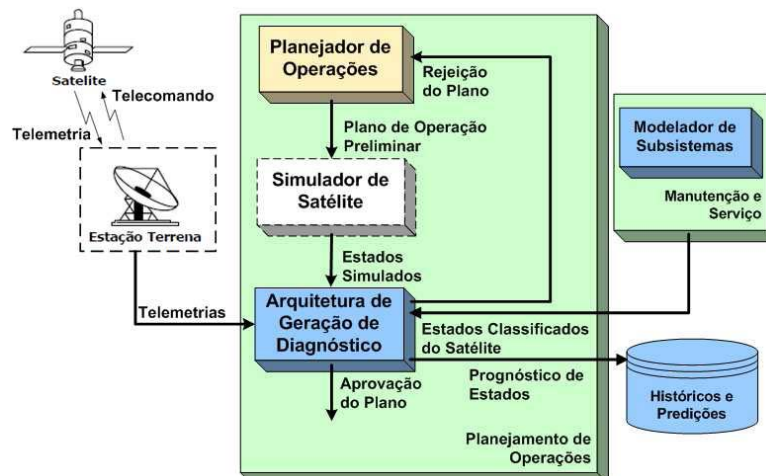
Satelite

Telecomando

Telemetria

Estação Terrena

Telemetrias

Planejador de Operações

Rejeição do Plano

Plano de Operação Preliminar

Simulador de Satélite

Estados Simulados

Arquitetura de Geração de Diagnóstico

Estados Classificados do Satélite

Prognóstico de Estados

Aprovação do Plano

Planejamento de Operações

Modelador de Subsistemas

Manutenção e Serviço

Históricos e Predições